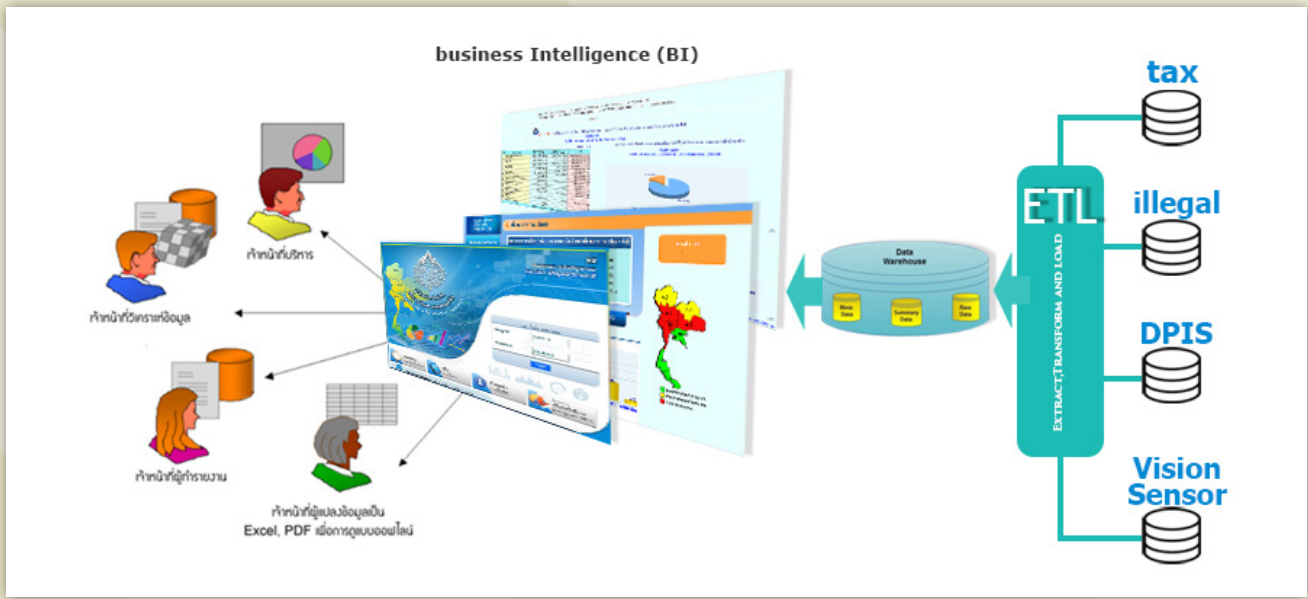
business Intelligence (BI)

เจ้าหน้าที่บริหาร

เจ้าหน้าที่วิเคราะห์ข้อมูล

เจ้าหน้าที่ผู้ทำรายงาน

เจ้าหน้าที่ผู้แปลงข้อมูลเป็น Excel, PDF เพื่อการดูแบบออฟไลน์

Data Warehouse

Meta Data

Summary Data

Raw Data

ETL

EXTRACT,TRANSFORM AND LOAD

tax

illegal

DPIS

Vision Sensor